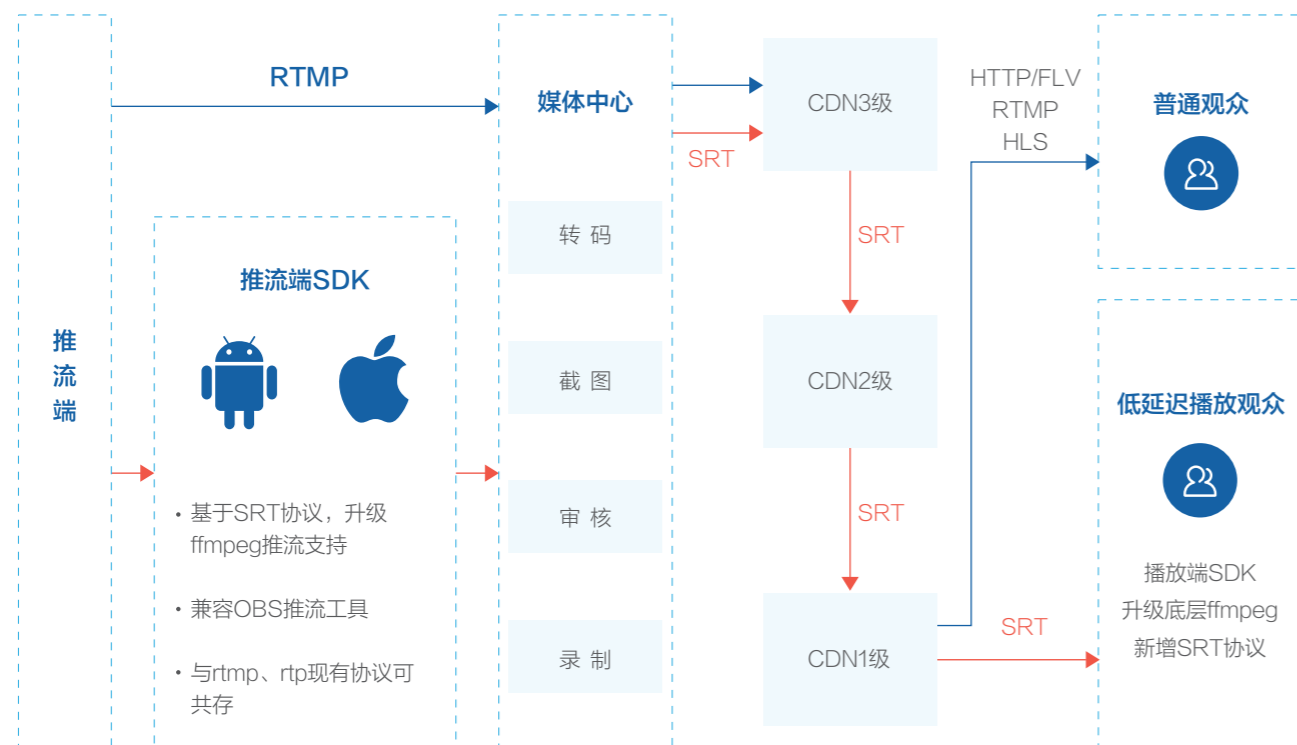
推流端

RTMP

推流端SDK

• 基于SRT协议，升级ffmpeg推流支持

• 兼容OBS推流工具

• 与rtmp、rtp现有协议可共存

媒体中心

转 码

截 图

审 核

录 制

SRT

CDN3级

SRT

CDN2级

SRT

CDN1级

HTTP/FLV
RTMP
HLS

SRT

普通观众

低延迟播放观众

播放端SDK
升级底层ffmpeg
新增SRT协议